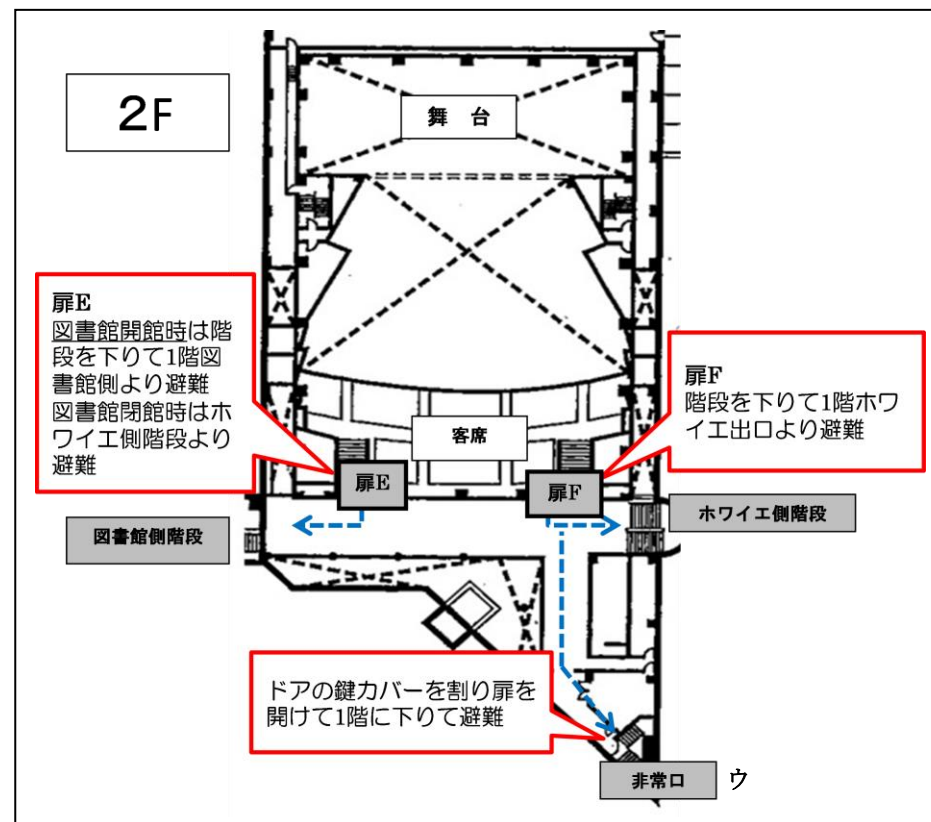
2F

舞　台

扉E
図書館開館時は階段を下りて1階図書館側より避難
図書館閉館時はホワイエ側階段より避難

扉F
階段を下りて1階ホワイエ出口より避難

客席

扉E

扉F

図書館側階段

ホワイエ側階段

ドアの鍵カバーを割り扉を開けて1階に下りて避難

非常口

ウ